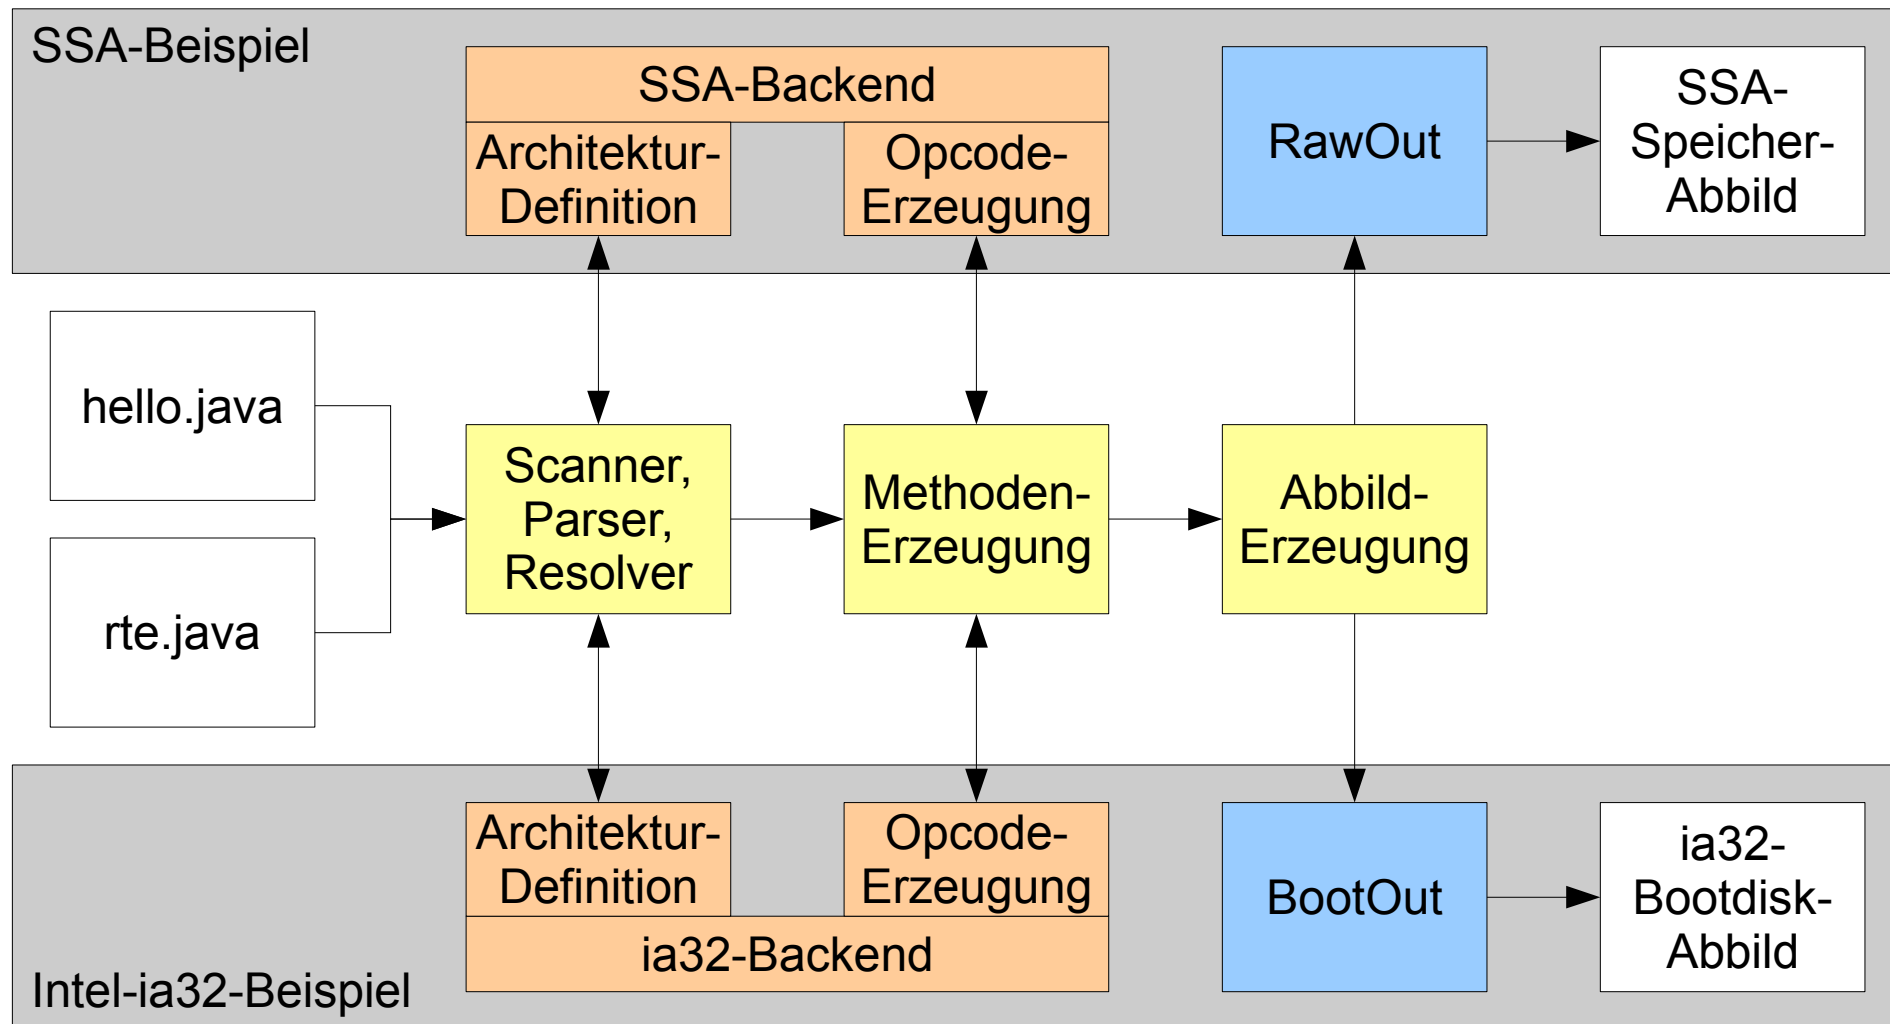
SSA-Beispiel

SSA-Backend

Architektur-Definition

Opcode-Erzeugung

RawOut

SSA-Speicher-Abbild

hello.java

rte.java

Scanner, Parser, Resolver

Methoden-Erzeugung

Abbild-Erzeugung

Architektur-Definition

Opcode-Erzeugung

ia32-Backend

BootOut

ia32-Bootdisk-Abbild

Intel-ia32-Beispiel